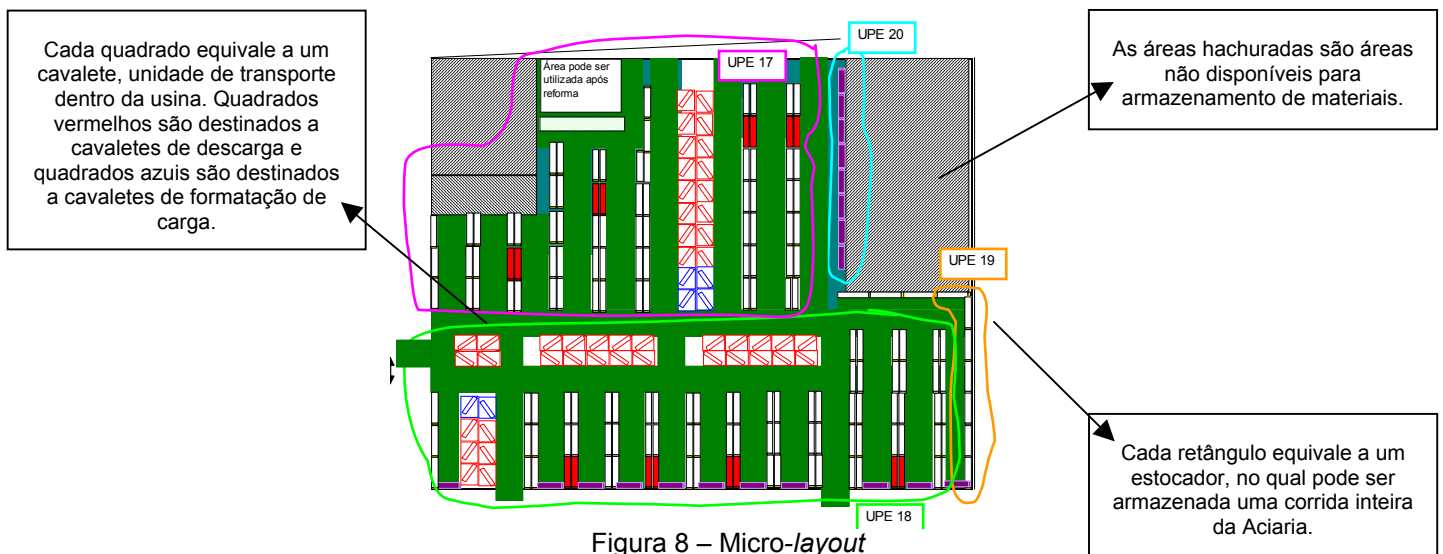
Cada quadrado equivale a um cavalete, unidade de transporte dentro da usina. Quadrados vermelhos são destinados a cavaletes de descarga e quadrados azuis são destinados a cavaletes de formatação de carga.

UPE 20

UPE 17

Área pode ser utilizada após reforma

As áreas hachuradas são áreas não disponíveis para armazenamento de materiais.

UPE 19

Cada retângulo equivale a um estocador, no qual pode ser armazenada uma corrida inteira da Aciaria.

UPE 18

Figura 8 – Micro-*layout*